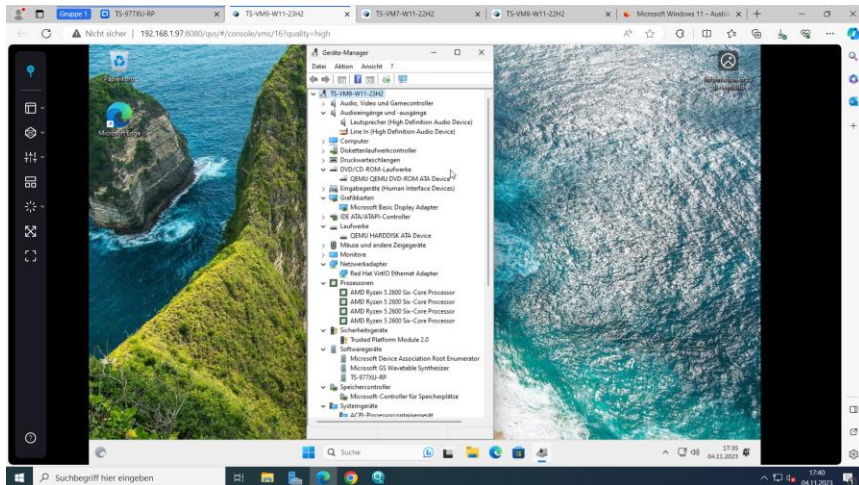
Gruppe 1
TS-977XU-RP
TS-VM9-W11-23H2
TS-VM7-W11-22H2
TS-VM8-W11-22H2
Microsoft Windows 11 – Ausbl
Nicht sicher | 192.168.1.97:8080/qvs/#/console/vms/16?quality=high

Papierkorb
Microsoft Edge

Geräte-Manager
Datei Aktion Ansicht ?
TS-VM9-W11-23H2
Audio, Video und Gamecontroller
Audioeingänge und -ausgänge
Lautsprecher (High Definition Audio Device)
Line In (High Definition Audio Device)
Computer
Diskettenlaufwerkcontroller
Druckwarteschlangen
DVD/CD-ROM-Laufwerke
QEMU QEMU DVD-ROM ATA Device
Eingabegeräte (Human Interface Devices)
Grafikkarten
Microsoft Basic Display Adapter
IDE ATA/ATAPI-Controller
Laufwerke
QEMU HARDDISK ATA Device
Mäuse und andere Zeigegeräte
Monitore
Netzwerkadapter
Red Hat VirtIO Ethernet Adapter
Prozessoren
AMD Ryzen 5 2600 Six-Core Processor
AMD Ryzen 5 2600 Six-Core Processor
AMD Ryzen 5 2600 Six-Core Processor
AMD Ryzen 5 2600 Six-Core Processor
Sicherheitsgeräte
Trusted Platform Module 2.0
Softwaregeräte
Microsoft Device Association Root Enumerator
Microsoft GS Wavetable Synthesizer
TS-977XU-RP
Speichercontroller
Microsoft-Controller für Speicherplätze
Systemgeräte
ACPI-Prozessorcontainergerät

Suche
17:35
04.11.2023

Suchbegriff hier eingeben
17:40
04.11.2023